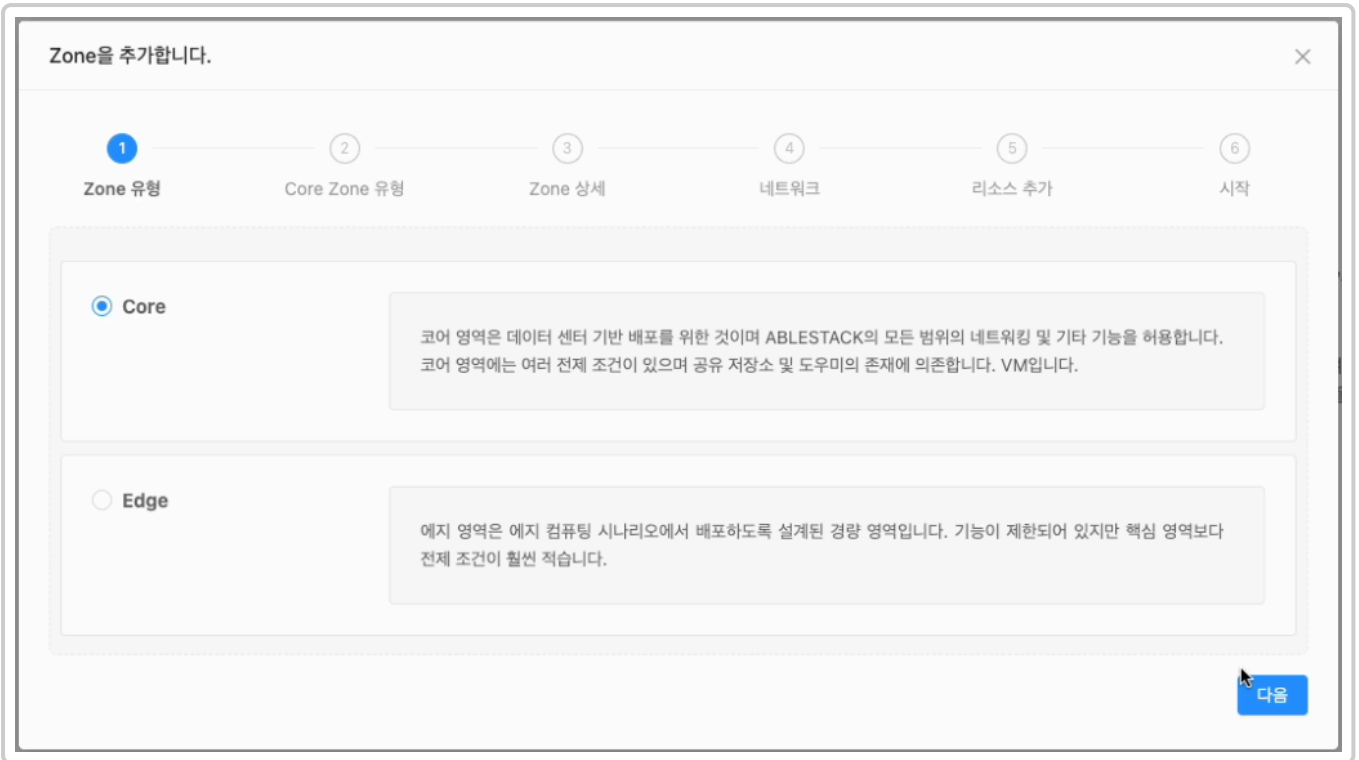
Zone을 추가합니다.

×

1
Zone 유형

2
Core Zone 유형

3
Zone 상세

4
네트워크

5
리소스 추가

6
시작

Core

코어 영역은 데이터 센터 기반 배포를 위한 것이며 ABLESTACK의 모든 범위의 네트워킹 및 기타 기능을 허용합니다. 코어 영역에는 여러 전제 조건이 있으며 공유 저장소 및 도우미의 존재에 의존합니다. VM입니다.

Edge

에지 영역은 에지 컴퓨팅 시나리오에서 배포하도록 설계된 경량 영역입니다. 기능이 제한되어 있지만 핵심 영역보다 전제 조건이 훨씬 적습니다.

다음